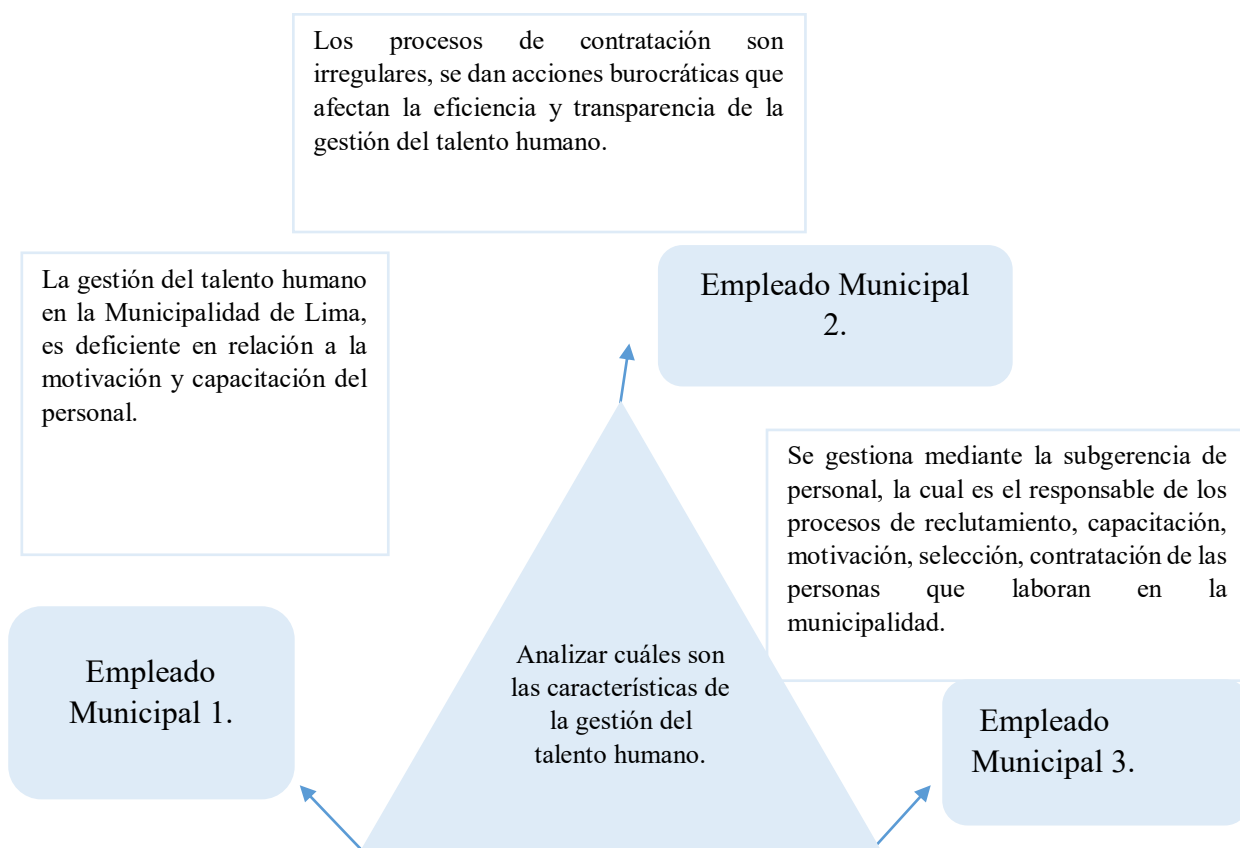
Los procesos de contratación son irregulares, se dan acciones burocráticas que afectan la eficiencia y transparencia de la gestión del talento humano.

La gestión del talento humano en la Municipalidad de Lima, es deficiente en relación a la motivación y capacitación del personal.

Empleado Municipal 2.

Se gestiona mediante la subgerencia de personal, la cual es el responsable de los procesos de reclutamiento, capacitación, motivación, selección, contratación de las personas que laboran en la municipalidad.

Empleado Municipal 1.

Analizar cuáles son las características de la gestión del talento humano.

Empleado Municipal 3.